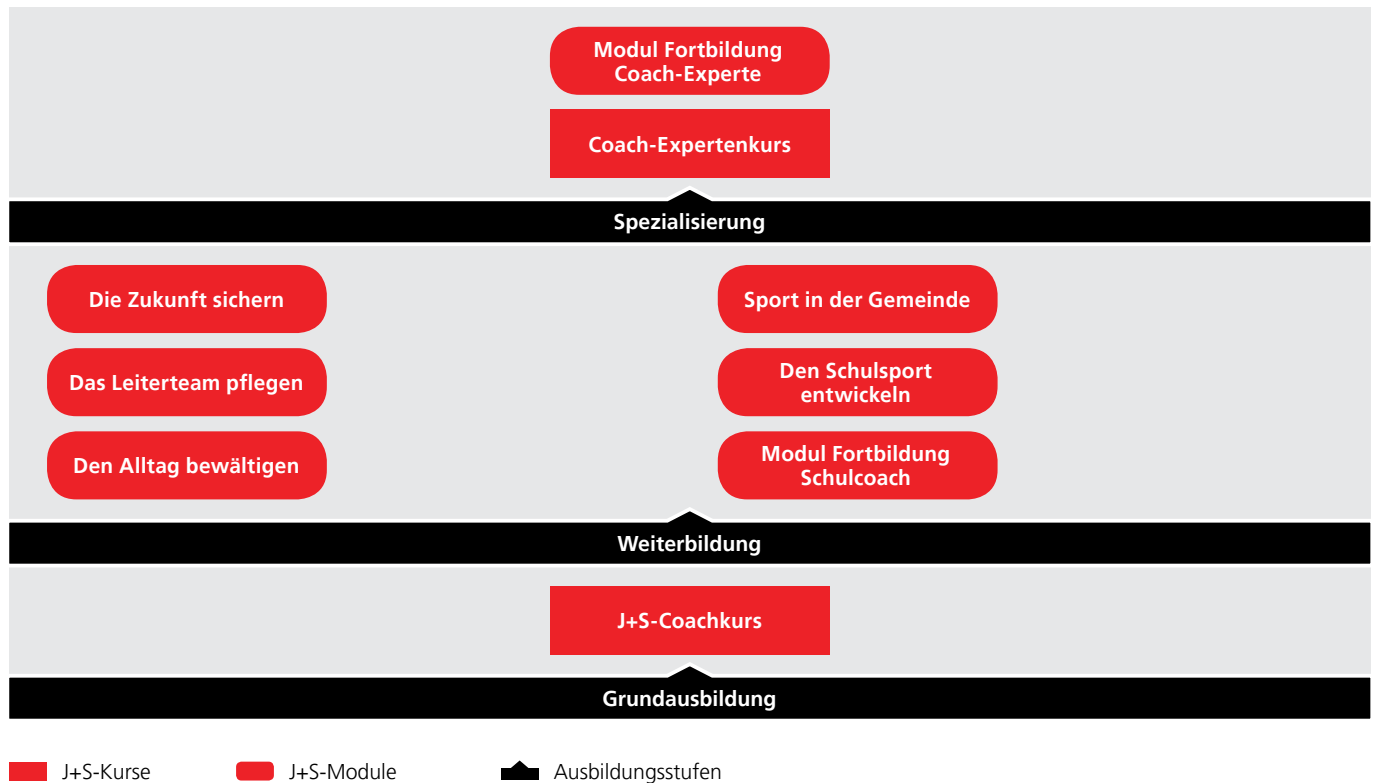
Modul Fortbildung Coach-Experte

Coach-Expertenkurs

Spezialisierung

Die Zukunft sichern

Das Leiterteam pflegen

Den Alltag bewältigen

Sport in der Gemeinde

Den Schulsport entwickeln

Modul Fortbildung Schulcoach

Weiterbildung

J+S-Coachkurs

Grundausbildung

J+S-Kurse
J+S-Module
Ausbildungsstufen